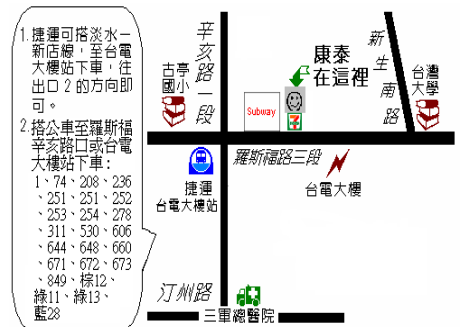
1. 捷運可搭淡水一新店線，至台電大樓站下車，往出口 2 的方向即可。

2. 搭公車至羅斯福辛亥路口或台電大樓站下車：1、74、208、236、251、251、252、253、254、278、311、530、606、644、648、660、671、672、673、849、棕12、綠11、綠13、藍28

辛亥路一段

古亭國小

康泰在這裡

Subway

新生南路

台灣大學

羅斯福路三段

捷運台電大樓站

台電大樓

汀州路

三軍總醫院